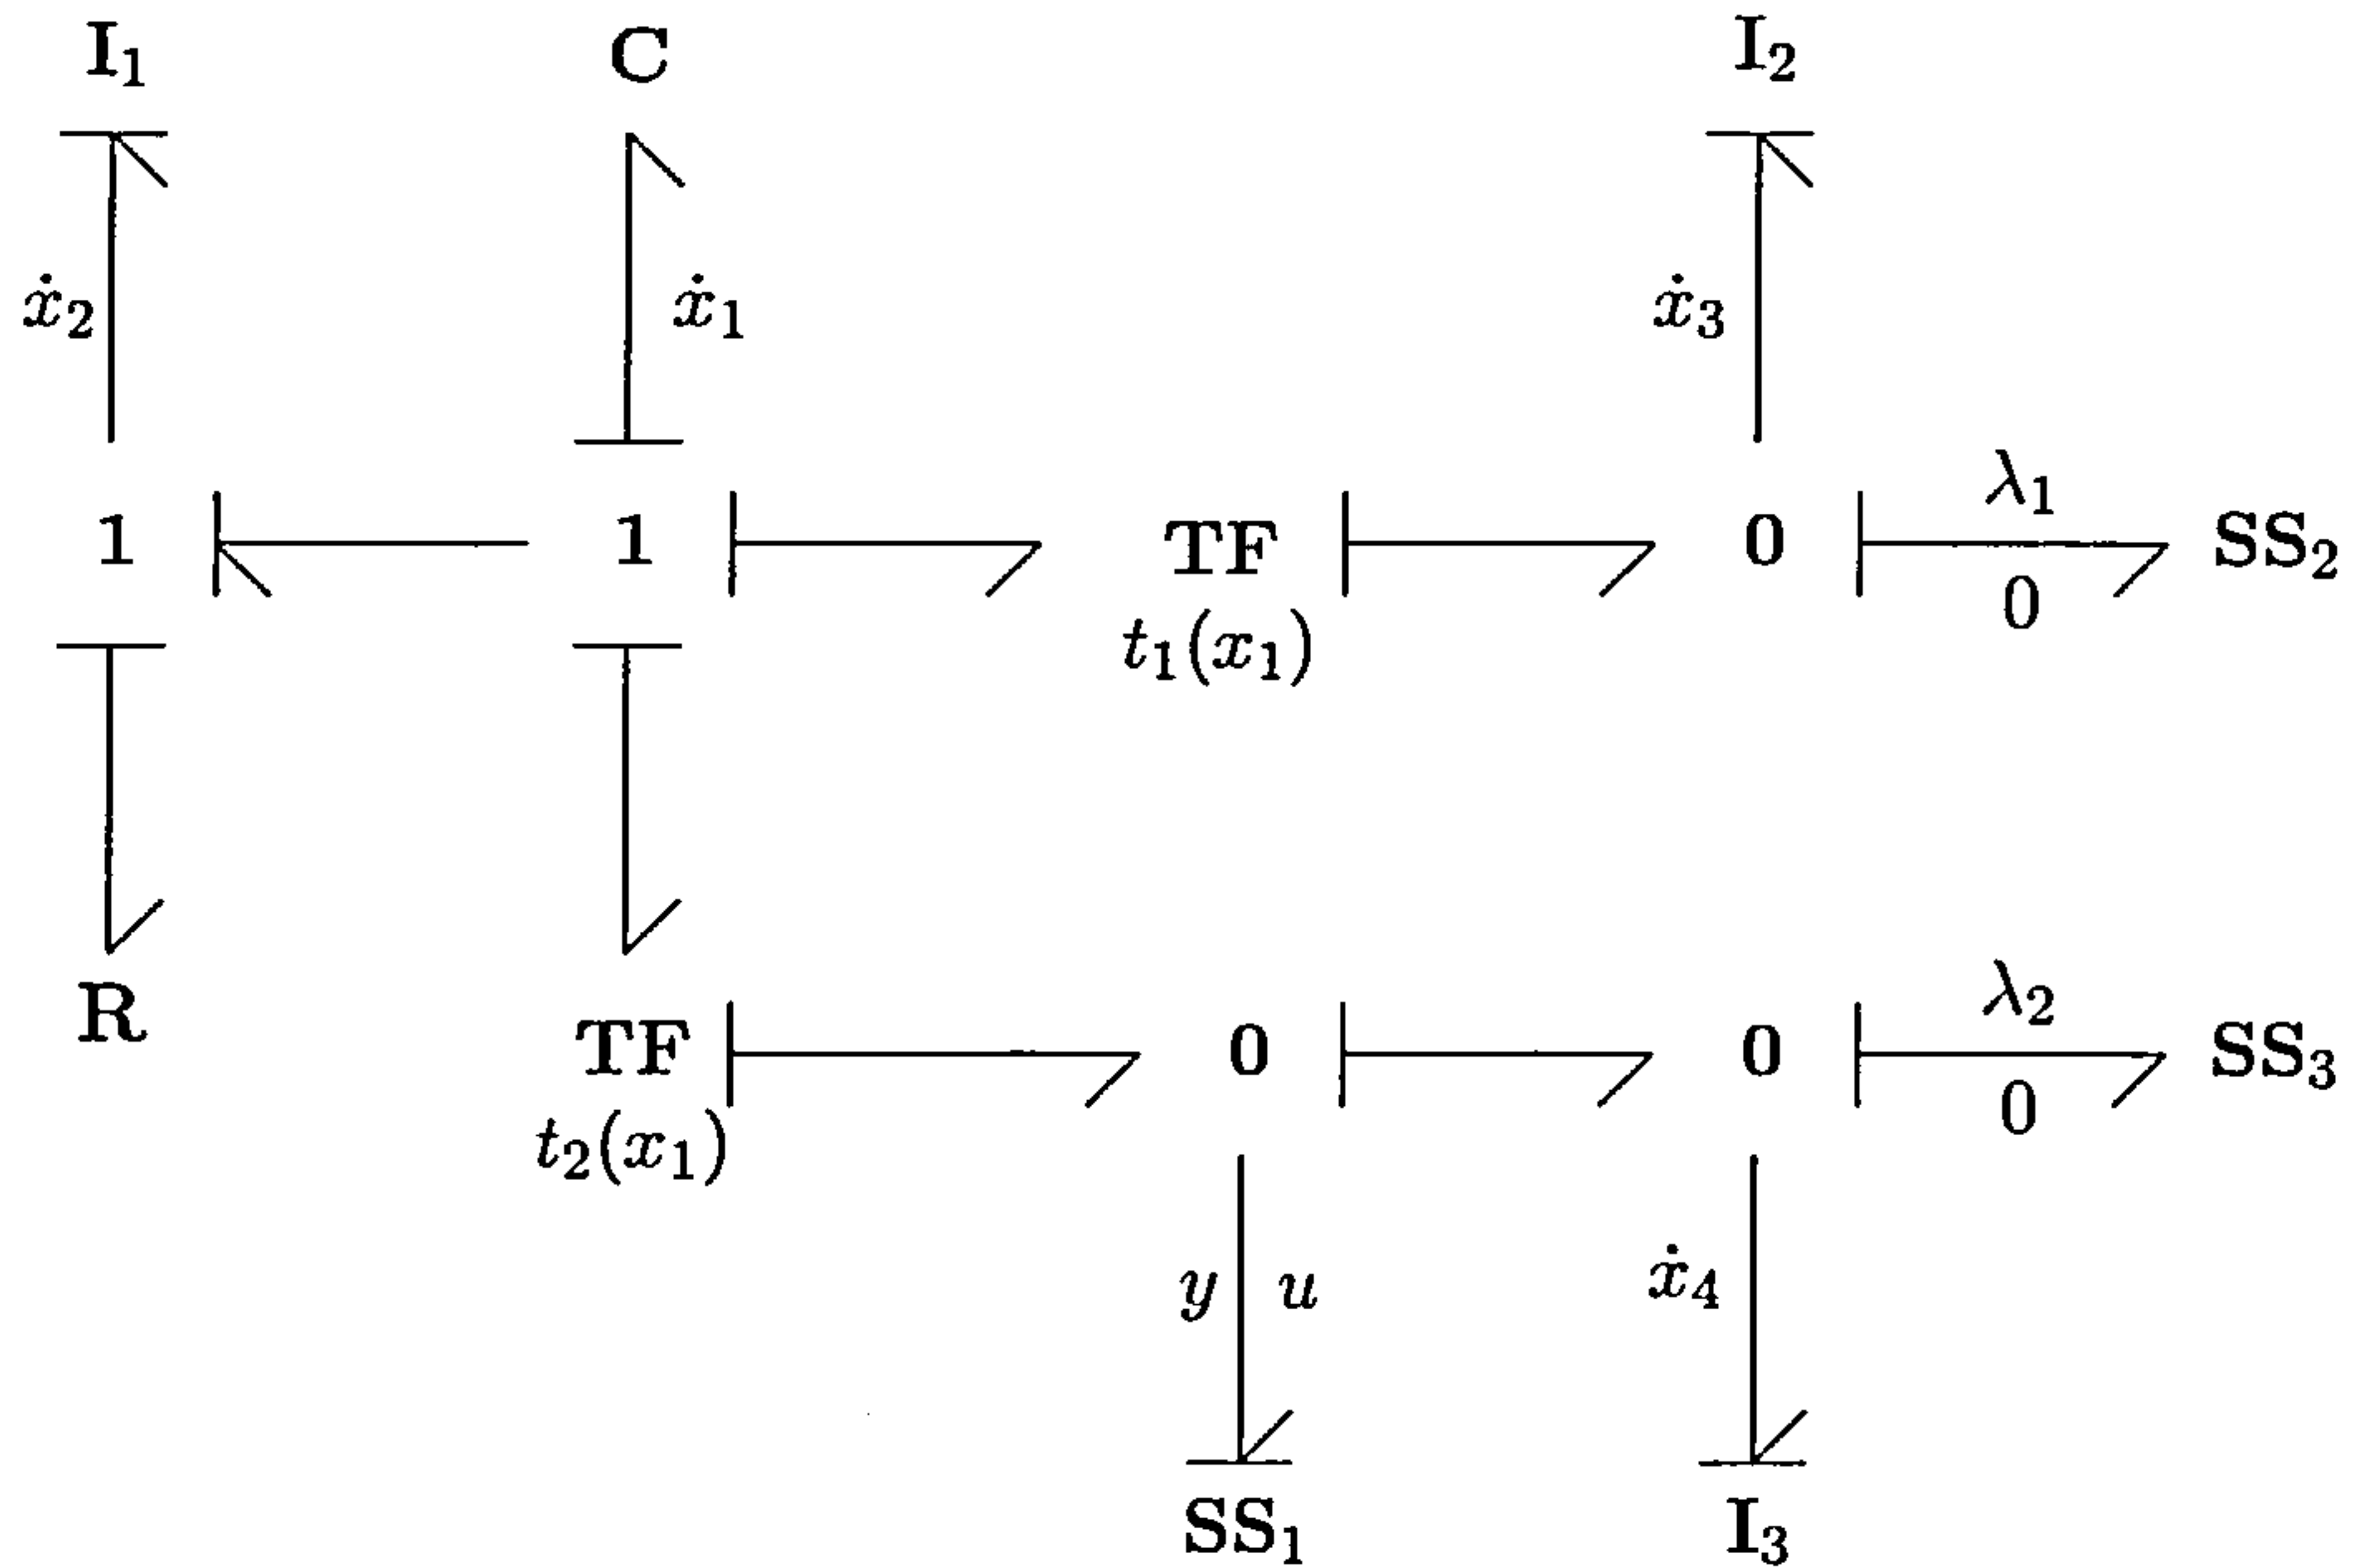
$\mathbf{I}_1$ $\mathbf{C}$ $\mathbf{I}_2$

$\dot{x}_2$ $\dot{x}_1$ $\dot{x}_3$

$\mathbf{1}$ $\mathbf{1}$ $\mathbf{TF}$ $\mathbf{0}$ $\lambda_1$ $\mathbf{SS}_2$

$t_1(x_1)$ $0$

$\mathbf{R}$

$\mathbf{TF}$ $\mathbf{0}$ $\mathbf{0}$ $\lambda_2$ $\mathbf{SS}_3$

$t_2(x_1)$ $0$

$y$ $u$ $\dot{x}_4$

$\mathbf{SS}_1$ $\mathbf{I}_3$